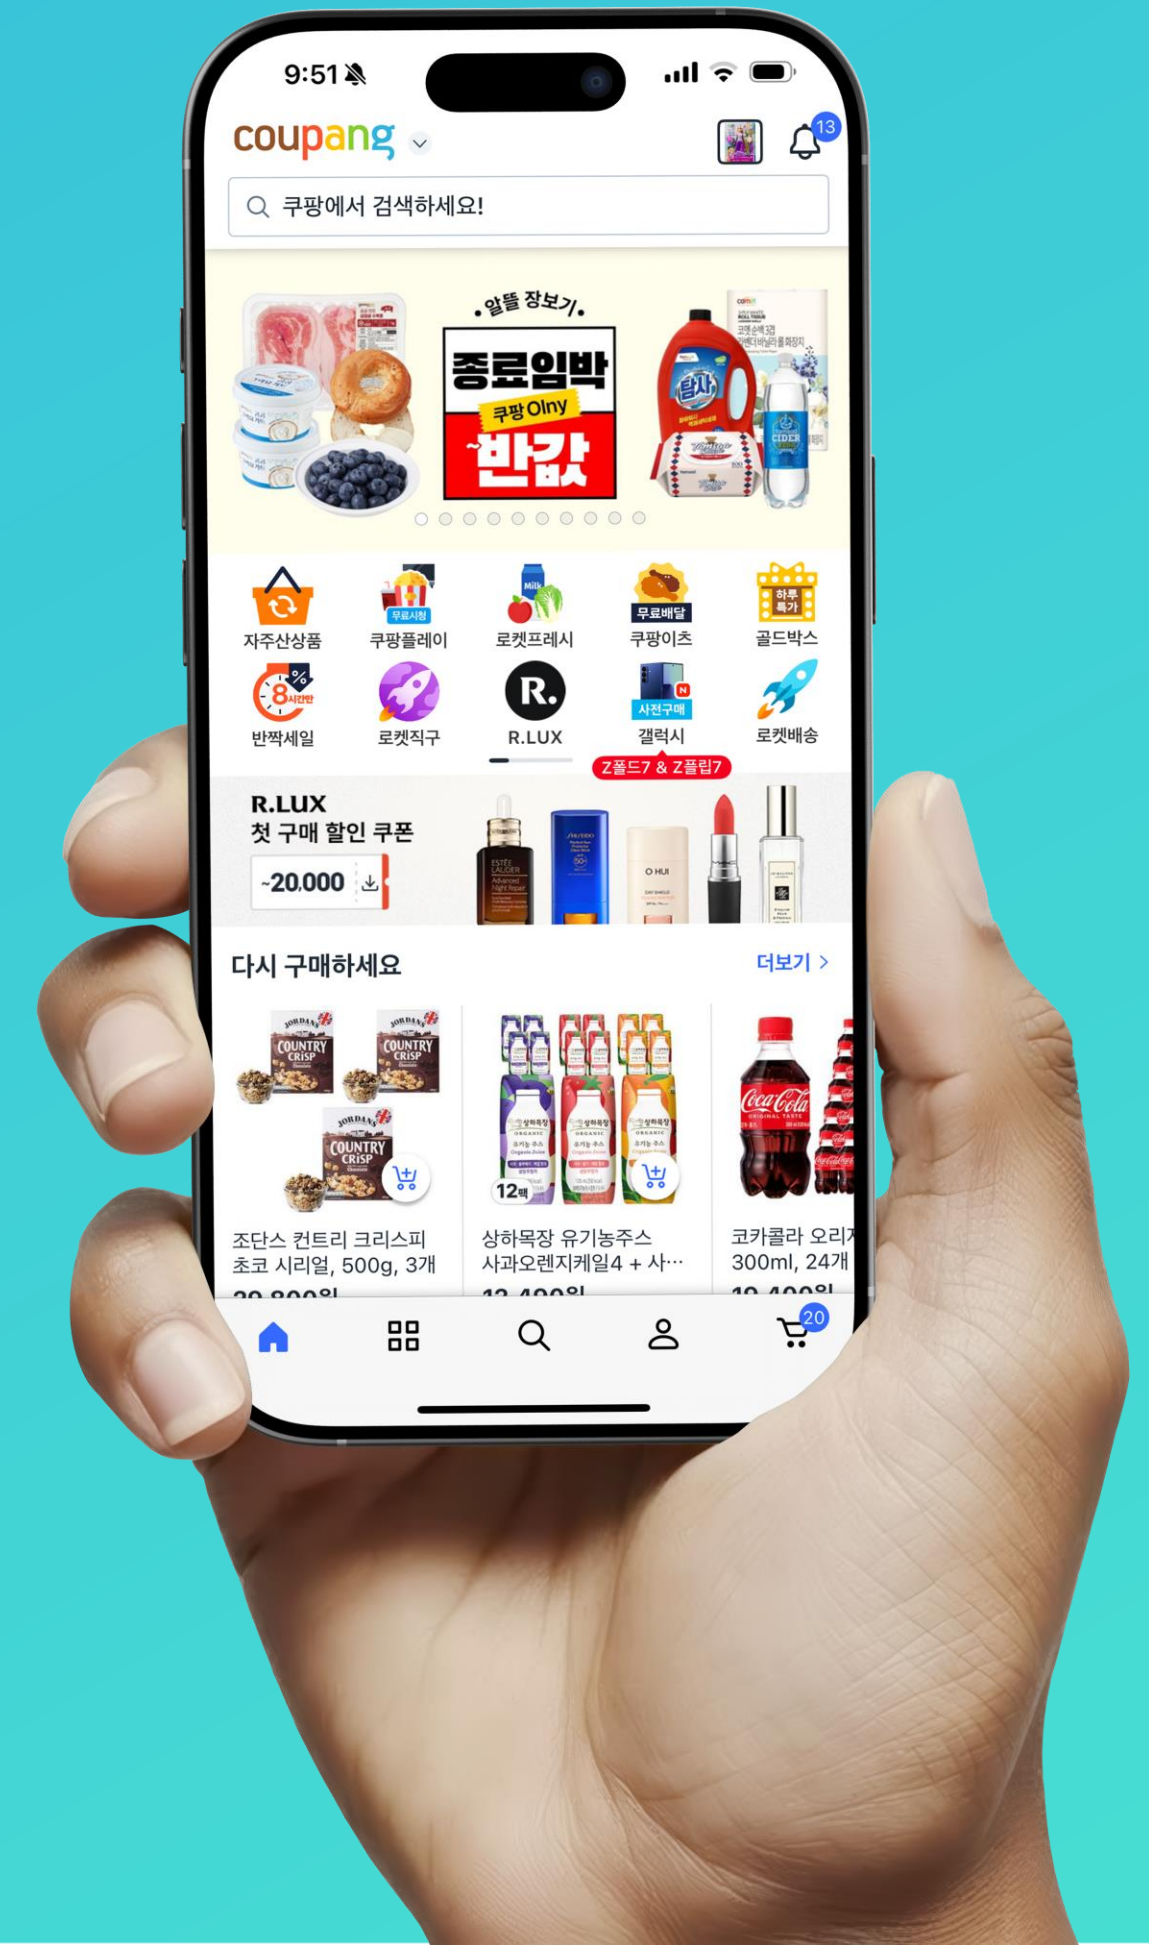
9:51

coupang

13

쿠팡에서 검색하세요!

알뜰 장보기

종료임박

쿠팡 Olny

~반값

탐사

CIDER

자주산상품

무료시청

쿠팡플레이

로켓프레시

무료배달

쿠팡이츠

하루특가

골드박스

8시간만

반짝세일

로켓직구

R.

R.LUX

사전구매

갤럭시

로켓배송

Z폴드7 & Z플립7

R.LUX

첫 구매 할인 쿠폰

~20,000

ESTÉE LAUDER

O HUI

다시 구매하세요

더보기 >

JORDANS COUNTRY CRISP

12팩

Coca-Cola

조단스 컨트리 크리스피 초코 시리얼, 500g, 3개

상하목장 유기농주스 사과오렌지케일4 + 사…

코카콜라 오리지 300ml, 24개

20